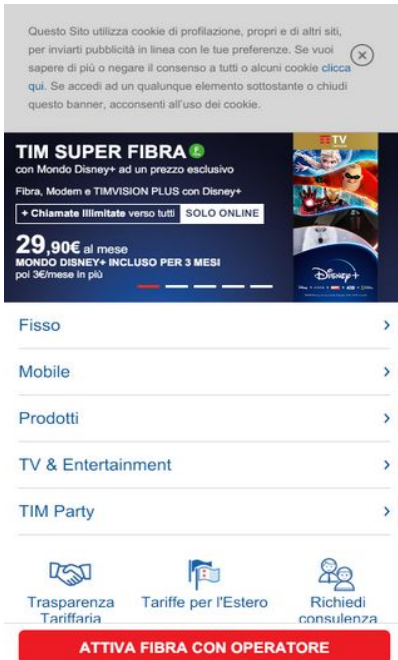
Questo Sito utilizza cookie di profilazione, propri e di altri siti, per inviarti pubblicità in linea con le tue preferenze. Se vuoi sapere di più o negare il consenso a tutti o alcuni cookie clicca qui. Se accedi ad un qualunque elemento sottostante o chiudi questo banner, acconsenti all'uso dei cookie.

TIM SUPER FIBRA
con Mondo Disney+ ad un prezzo esclusivo
Fibra, Modem e TIMVISION PLUS con Disney+
+ Chiamate Illimitate verso tutti SOLO ONLINE
29,90€ al mese
MONDO DISNEY+ INCLUSO PER 3 MESI
poi 3€/mese in più

TIM TV

Disney+

Fisso

Mobile

Prodotti

TV & Entertainment

TIM Party

Trasparenza Tariffaria

Tariffe per l'Estero

Richiedi consulenza

ATTIVA FIBRA CON OPERATORE